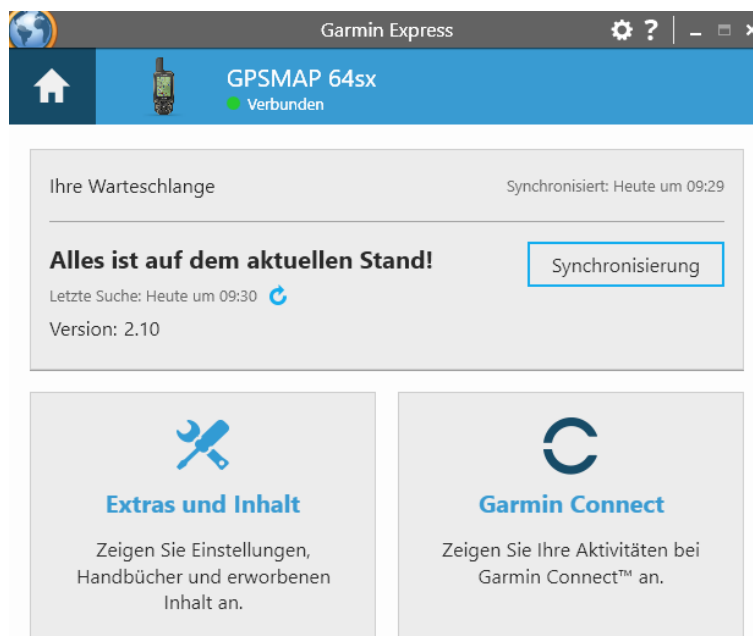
Garmin Express

GPSMAP 64sx
Verbunden

Ihre Warteschlange

Synchronisiert: Heute um 09:29

Alles ist auf dem aktuellen Stand!

Synchronisierung

Letzte Suche: Heute um 09:30

Version: 2.10

Extras und Inhalt

Zeigen Sie Einstellungen, Handbücher und erworbenen Inhalt an.

Garmin Connect

Zeigen Sie Ihre Aktivitäten bei Garmin Connect™ an.